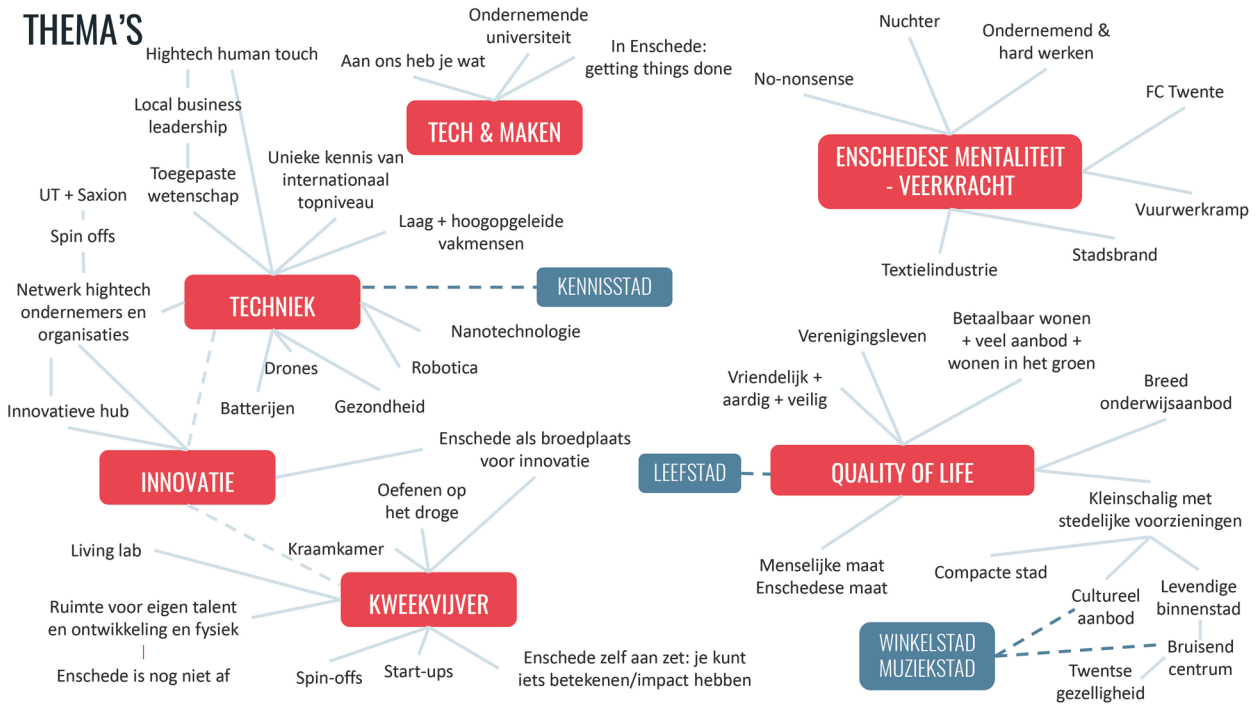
THEMA'S

TECH & MAKEN

Ondernemende universiteit

Aan ons heb je wat

In Enschede: getting things done

Hightech human touch

Local business leadership

Toegepaste wetenschap

Unieke kennis van internationaal topniveau

Laag + hoogopgeleide vakmensen

UT + Saxion

Spin offs

Netwerk hightech ondernemers en organisaties

TECHNIEK

KENNISSTAD

Nanotechnologie

Robotica

Drones

Batterijen

Gezondheid

Innovatieve hub

INNOVATIE

Enschede als broedplaats voor innovatie

Oefenen op het droge

Kraamkamer

Living lab

KWEEKVIJVER

Ruimte voor eigen talent en ontwikkeling en fysiek

Enschede is nog niet af

Spin-offs

Start-ups

Enschede zelf aan zet: je kunt iets betekenen/impact hebben

Nuchter

Ondernemend & hard werken

No-nonsense

FC Twente

ENSCHEDESE MENTALITEIT - VEERKRACHT

Vuurwerkramp

Stadsbrand

Textielindustrie

Verenigingsleven

Betaalbaar wonen + veel aanbod + wonen in het groen

Vriendelijk + aardig + veilig

Breed onderwijsaanbod

LEEFSTAD

QUALITY OF LIFE

Kleinschalig met stedelijke voorzieningen

Menselijke maat Enschedese maat

Compacte stad

Cultureel aanbod

Levendige binnenstad

WINKELSTAD MUZIEKSTAD

Bruisend centrum

Twentse gezelligheid